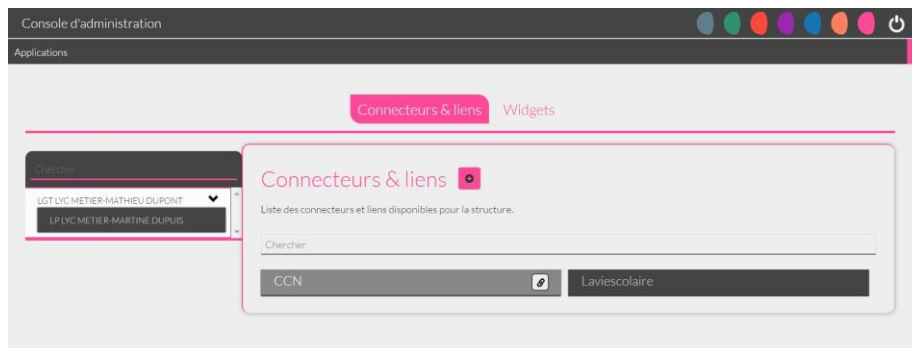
Console d'administration

Applications

Connecteurs & liens Widgets

Chercher

LGT LYC METIER-MATHIEU DUPONT

LP LYC METIER-MARTINE DUPUIS

Connecteurs & liens

Liste des connecteurs et liens disponibles pour la structure.

Chercher

CCN

Laviescolaire